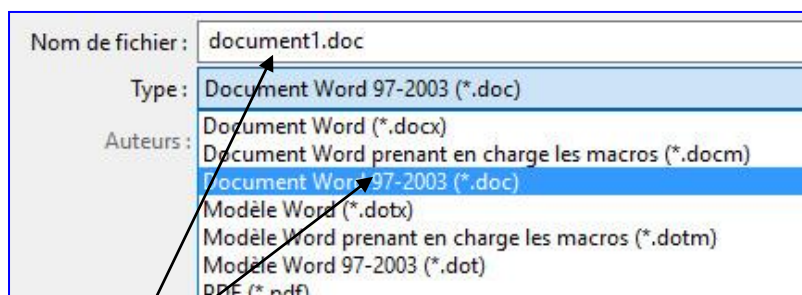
Nom de fichier : document1.doc

Type : Document Word 97-2003 (*.doc)

Auteurs :

Document Word (*.docx)
Document Word prenant en charge les macros (*.docm)
Document Word 97-2003 (*.doc)
Modèle Word (*.dotx)
Modèle Word prenant en charge les macros (*.dotm)
Modèle Word 97-2003 (*.dot)
PDF (*.pdf)